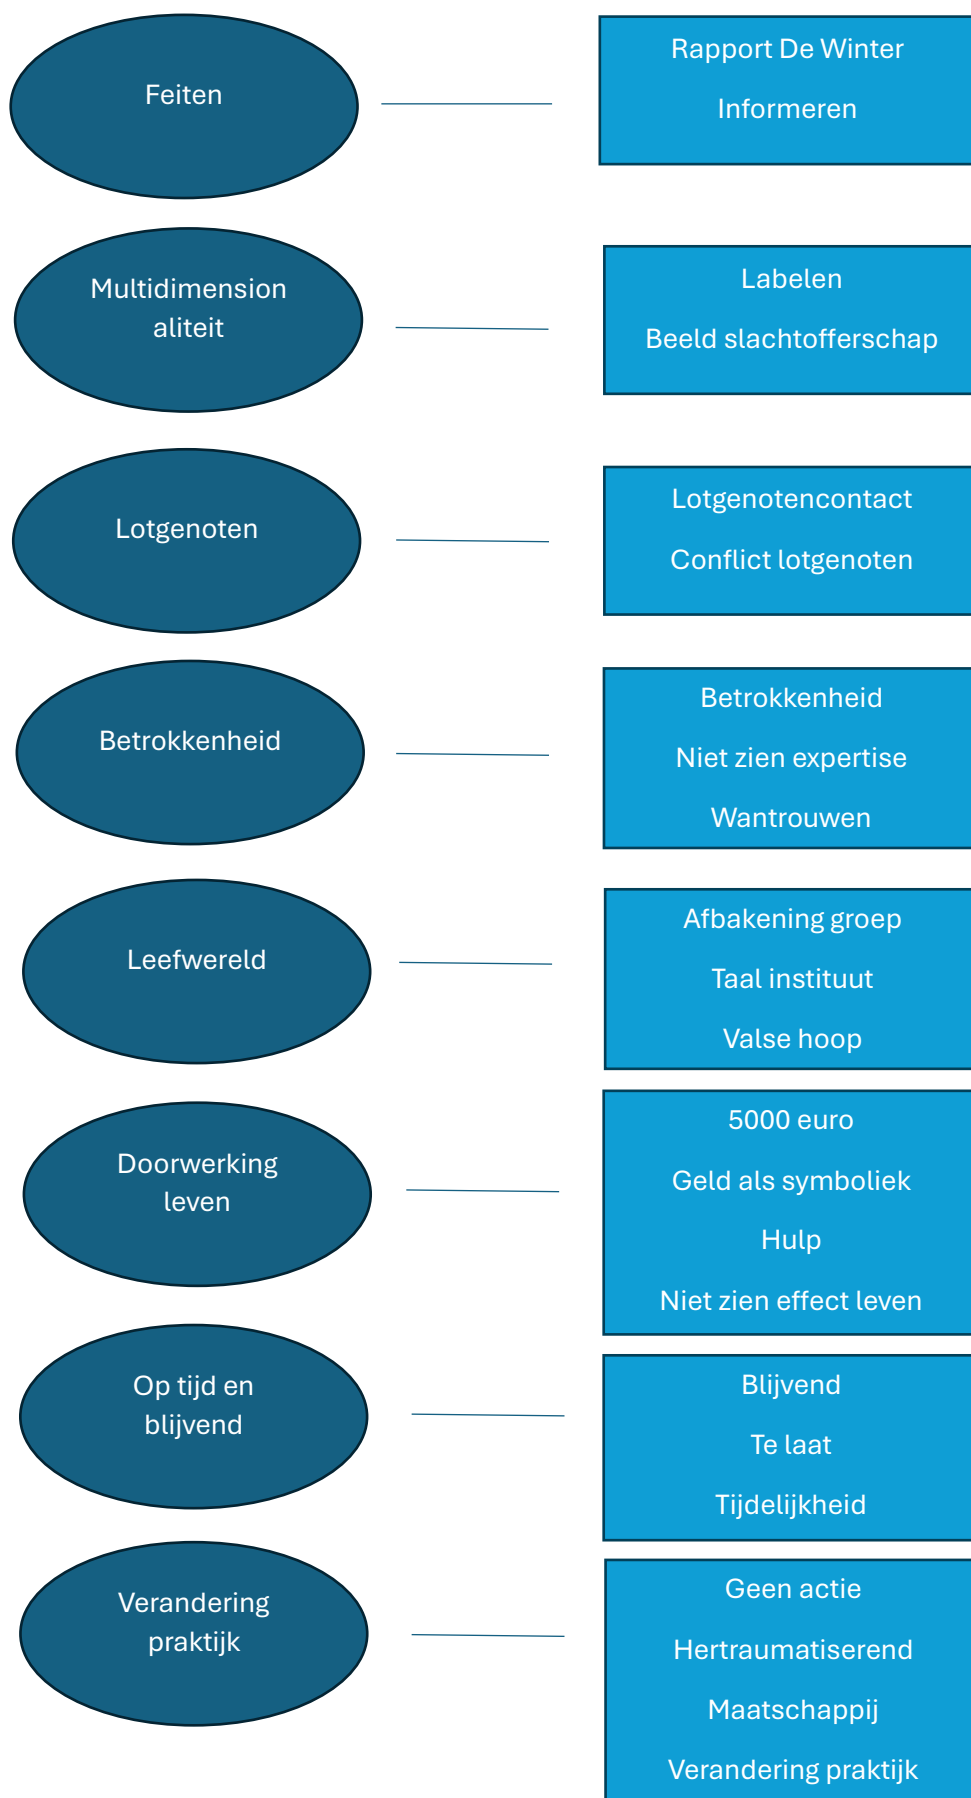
Feiten

Rapport De Winter

Informeren

Multidimension aliteit

Labelen

Beeld slachtofferschap

Lotgenoten

Lotgenotencontact

Conflict lotgenoten

Betrokkenheid

Betrokkenheid

Niet zien expertise

Wantrouwen

Leefwereld

Afbakening groep

Taal instituut

Valse hoop

Doorwerking leven

5000 euro

Geld als symboliek

Hulp

Niet zien effect leven

Op tijd en blijvend

Blijvend

Te laat

Tijdelijkheid

Verandering praktijk

Geen actie

Hertraumatiserend

Maatschappij

Verandering praktijk